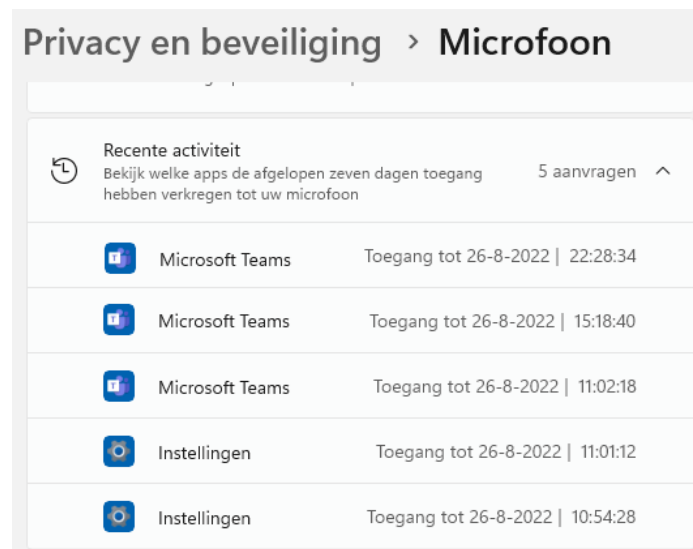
Privacy en beveiliging › Microfoon

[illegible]

Recente activiteit
Bekijk welke apps de afgelopen zeven dagen toegang hebben verkregen tot uw microfoon

5 aanvragen

Microsoft Teams Toegang tot 26-8-2022 | 22:28:34

Microsoft Teams Toegang tot 26-8-2022 | 15:18:40

Microsoft Teams Toegang tot 26-8-2022 | 11:02:18

Instellingen Toegang tot 26-8-2022 | 11:01:12

Instellingen Toegang tot 26-8-2022 | 10:54:28